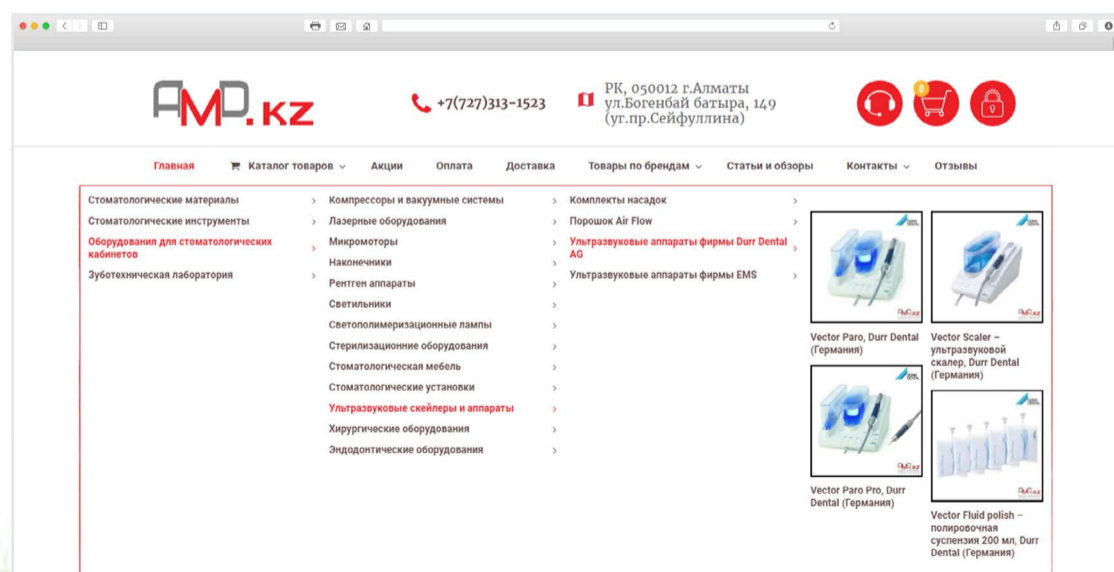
AMD.kz

+7(727)313-1523

РК, 050012 г.Алматы
ул.Богенбай батыра, 149
(уг.пр.Сейфуллина)

0

Главная
Каталог товаров
Акции
Оплата
Доставка
Товары по брендам
Статьи и обзоры
Контакты
Отзывы

Стоматологические материалы
Стоматологические инструменты
Оборудования для стоматологических кабинетов
Зуботехническая лаборатория

Компрессоры и вакуумные системы
Лазерные оборудования
Микромоторы
Наконечники
Рентген аппараты
Светильники
Светополимеризационные лампы
Стерилизационные оборудования
Стоматологическая мебель
Стоматологические установки
Ультразвуковые скейлеры и аппараты
Хирургические оборудования
Эндодонтические оборудования

Комплекты насадок
Порошок Air Flow
Ультразвуковые аппараты фирмы Durr Dental AG
Ультразвуковые аппараты фирмы EMS

Vector Paro, Durr Dental (Германия)

Vector Scaler – ультразвуковой скалер, Durr Dental (Германия)

Vector Paro Pro, Durr Dental (Германия)

Vector Fluid polish – полировочная суспензия 200 мл, Durr Dental (Германия)